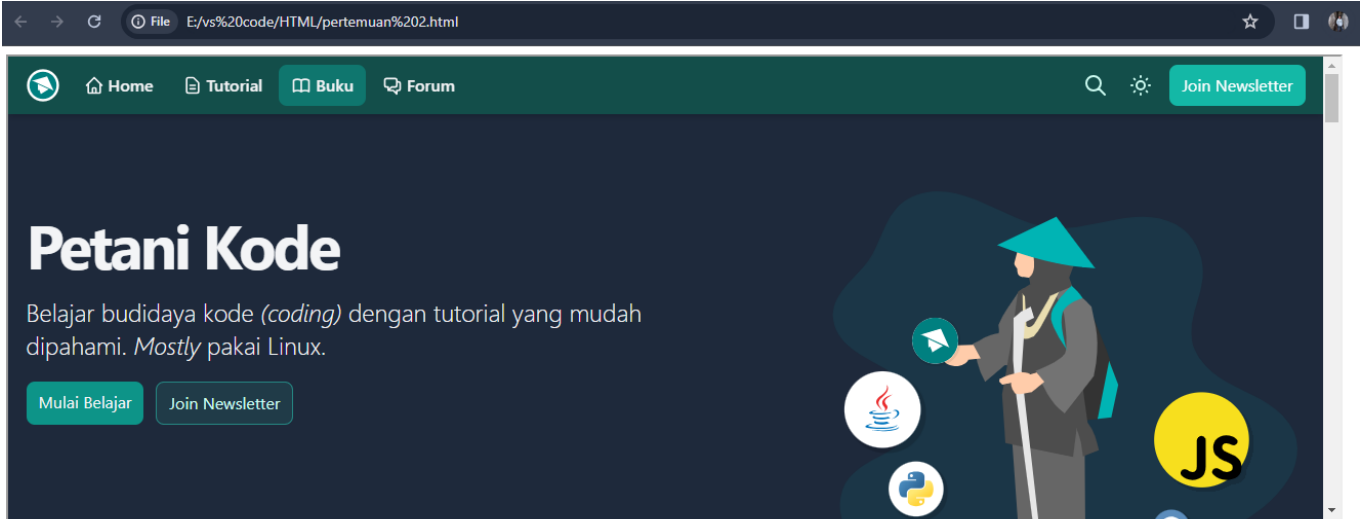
File E:/vs%20code/HTML/pertemuan%202.html

Home Tutorial Buku Forum Join Newsletter

Petani Kode

Belajar budidaya kode *(coding)* dengan tutorial yang mudah dipahami. *Mostly* pakai Linux.

Mulai Belajar Join Newsletter

JS